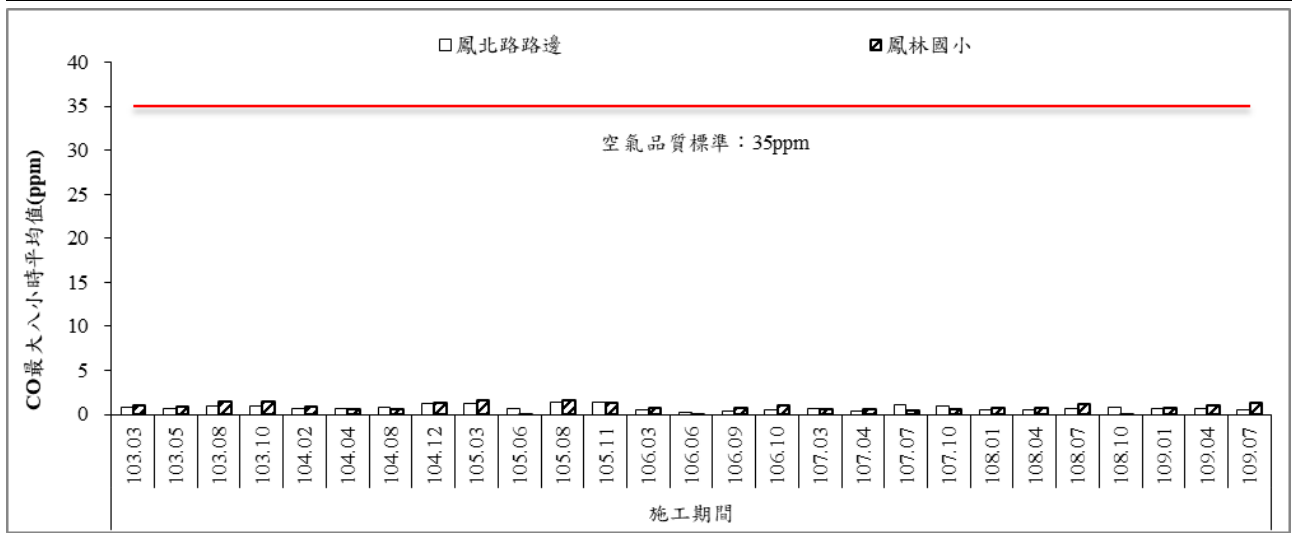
□鳳北路路邊
◪鳳林國小

CO最大八小時平均值(ppm)

40
35
30
25
20
15
10
5
0

空氣品質標準：35ppm

103.03
103.05
103.08
103.10
104.02
104.04
104.08
104.12
105.03
105.06
105.08
105.11
106.03
106.06
106.09
106.10
107.03
107.04
107.07
107.10
108.01
108.04
108.07
108.10
109.01
109.04
109.07

施工期間